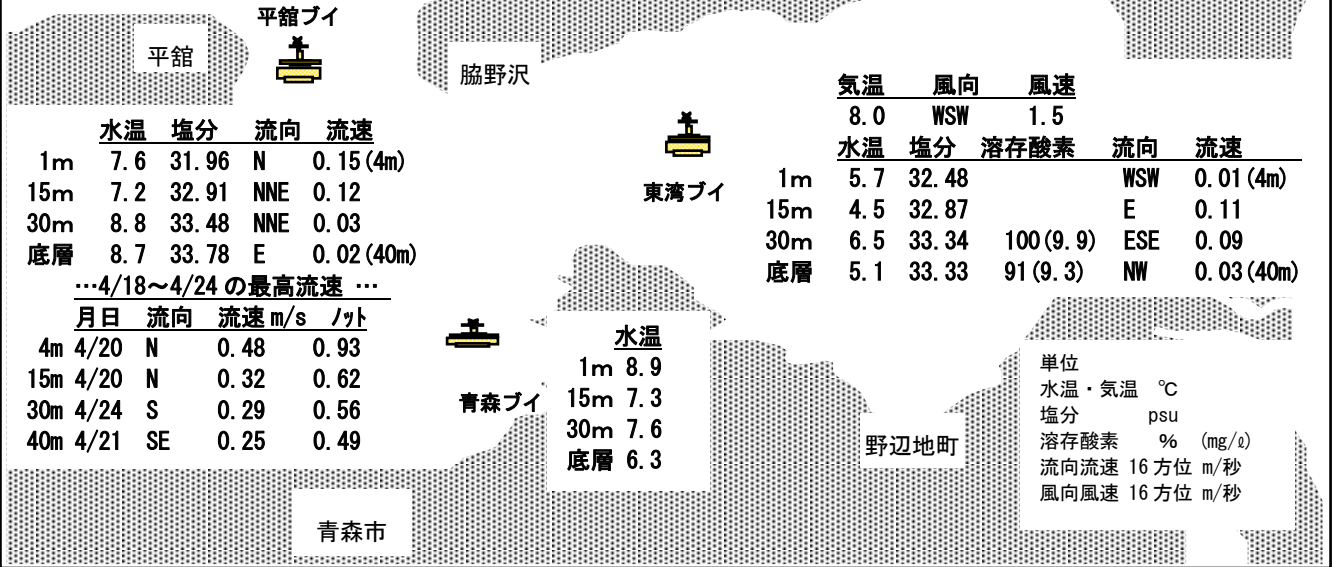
平舘ブイ

平舘

脇野沢

| | 水温 | 塩分 | 流向 | 流速 |
|---|---|---|---|---|
| 1m | 7.6 | 31.96 | N | 0.15(4m) |
| 15m | 7.2 | 32.91 | NNE | 0.12 |
| 30m | 8.8 | 33.48 | NNE | 0.03 |
| 底層 | 8.7 | 33.78 | E | 0.02(40m) |

…4/18～4/24 の最高流速 …

| | 月日 | 流向 | 流速 m/s | ﾉｯﾄ |
|---|---|---|---|---|
| 4m | 4/20 | N | 0.48 | 0.93 |
| 15m | 4/20 | N | 0.32 | 0.62 |
| 30m | 4/24 | S | 0.29 | 0.56 |
| 40m | 4/21 | SE | 0.25 | 0.49 |

東湾ブイ

| 気温 | 風向 | 風速 |
|---|---|---|
| 8.0 | WSW | 1.5 |

| | 水温 | 塩分 | 溶存酸素 | 流向 | 流速 |
|---|---|---|---|---|---|
| 1m | 5.7 | 32.48 | | WSW | 0.01(4m) |
| 15m | 4.5 | 32.87 | | E | 0.11 |
| 30m | 6.5 | 33.34 | 100(9.9) | ESE | 0.09 |
| 底層 | 5.1 | 33.33 | 91(9.3) | NW | 0.03(40m) |

青森ブイ

| | 水温 |
|---|---|
| 1m | 8.9 |
| 15m | 7.3 |
| 30m | 7.6 |
| 底層 | 6.3 |

野辺地町

単位
水温・気温 ℃
塩分 psu
溶存酸素 % (mg/ℓ)
流向流速 16 方位 m/秒
風向風速 16 方位 m/秒

青森市